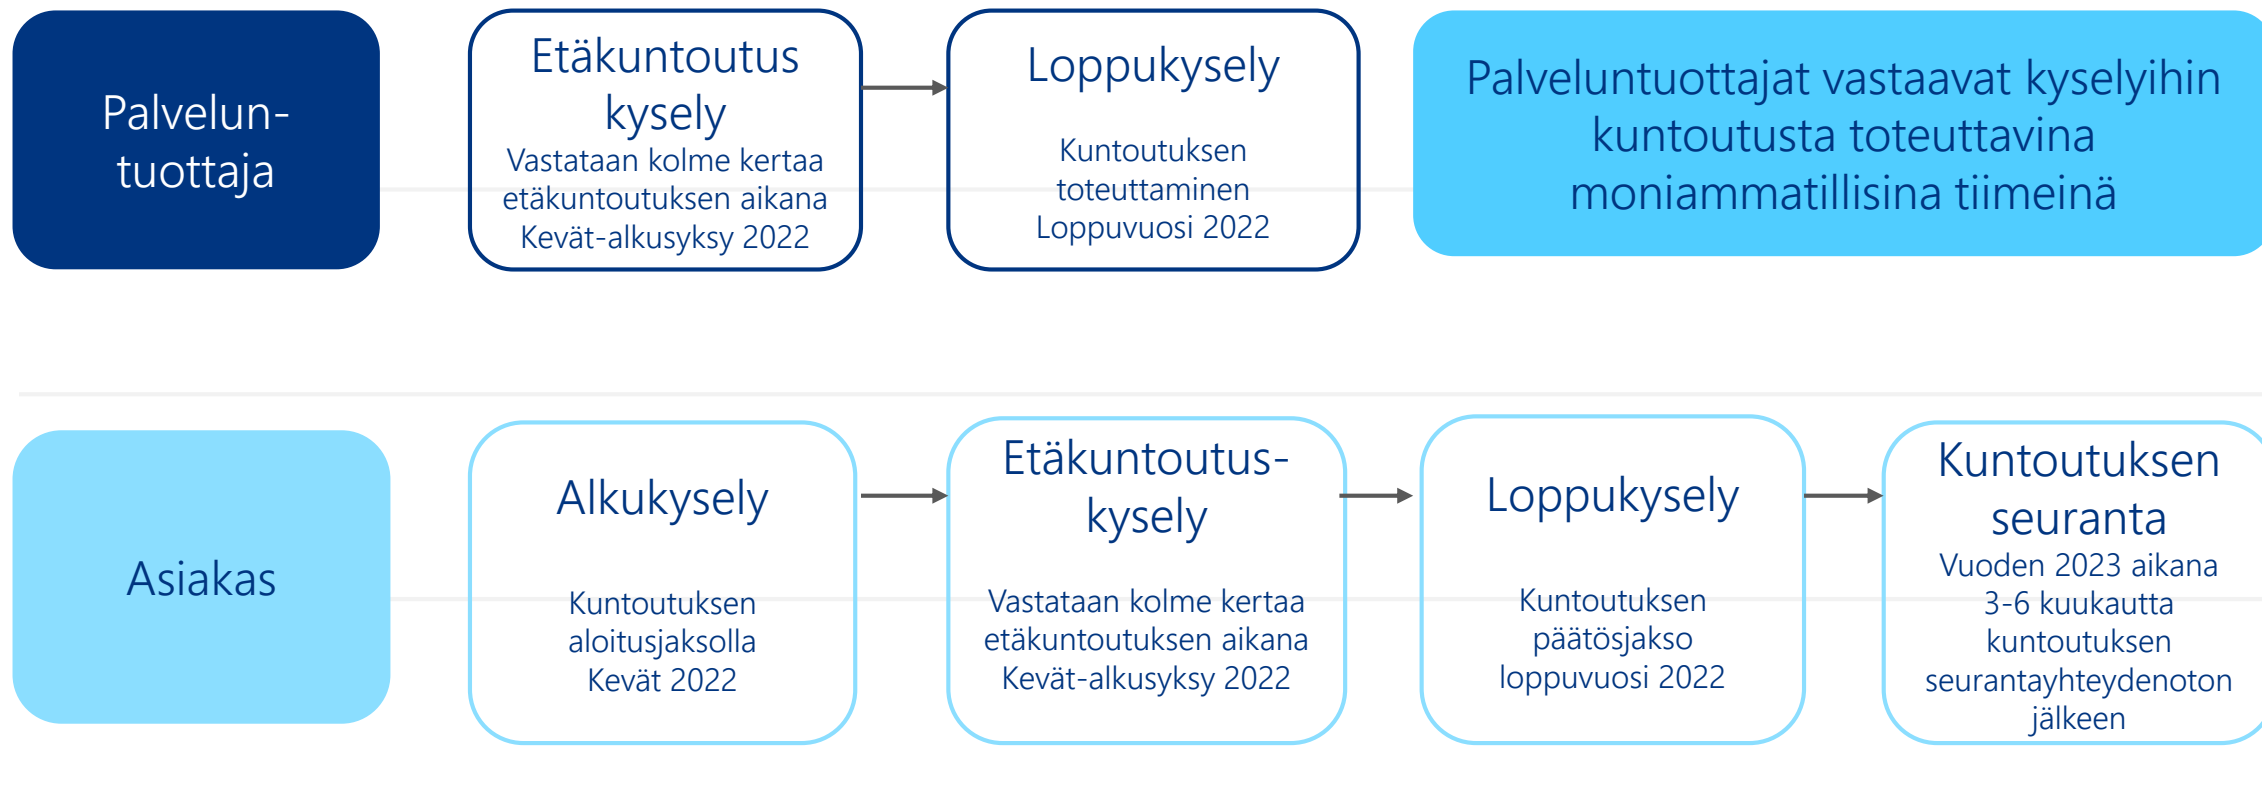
Palvelun-tuottaja

Etäkuntoutus kysely
Vastataan kolme kertaa etäkuntoutuksen aikana
Kevät-alkusyksy 2022

Loppukysely
Kuntoutuksen toteuttaminen
Loppuvuosi 2022

Palveluntuottajat vastaavat kyselyihin kuntoutusta toteuttavina moniammatillisina tiimeinä

Asiakas

Alkukysely
Kuntoutuksen aloitusjaksolla
Kevät 2022

Etäkuntoutus-kysely
Vastataan kolme kertaa etäkuntoutuksen aikana
Kevät-alkusyksy 2022

Loppukysely
Kuntoutuksen päätösjakso
loppuvuosi 2022

Kuntoutuksen seuranta
Vuoden 2023 aikana 3-6 kuukautta kuntoutuksen seurantayhteydenoton jälkeen